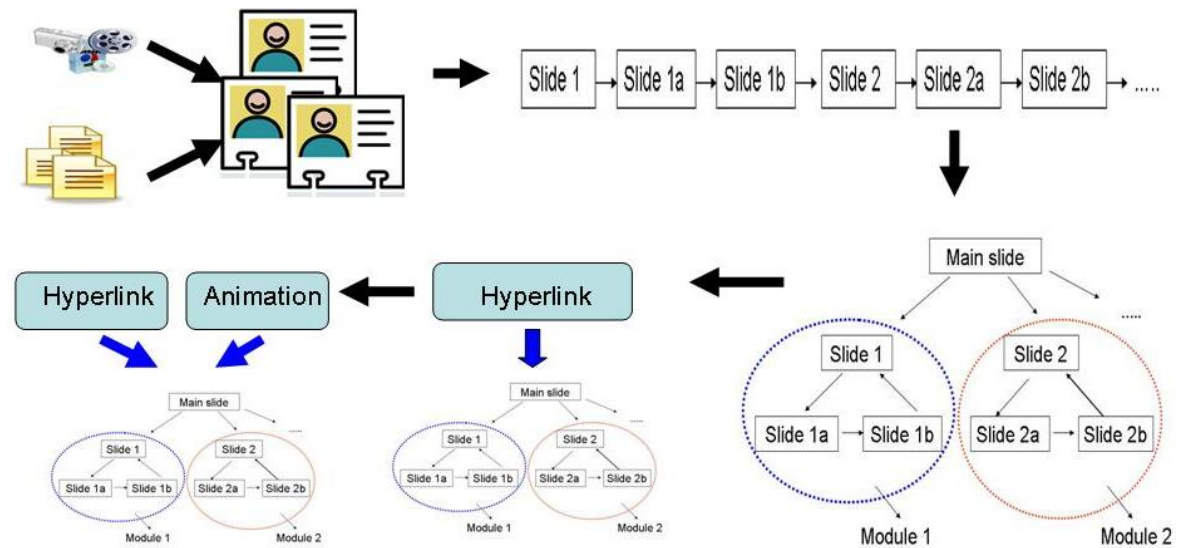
Slide 1 → Slide 1a → Slide 1b → Slide 2 → Slide 2a → Slide 2b → .....

Main slide

.....

Slide 1

Slide 1a

Slide 1b

Slide 2

Slide 2a

Slide 2b

Module 1

Module 2

Hyperlink

Animation

Hyperlink

Main slide

.....

Slide 1

Slide 1a

Slide 1b

Slide 2

Slide 2a

Slide 2b

Module 1

Module 2

Main slide

.....

Slide 1

Slide 1a

Slide 1b

Slide 2

Slide 2a

Slide 2b

Module 1

Module 2